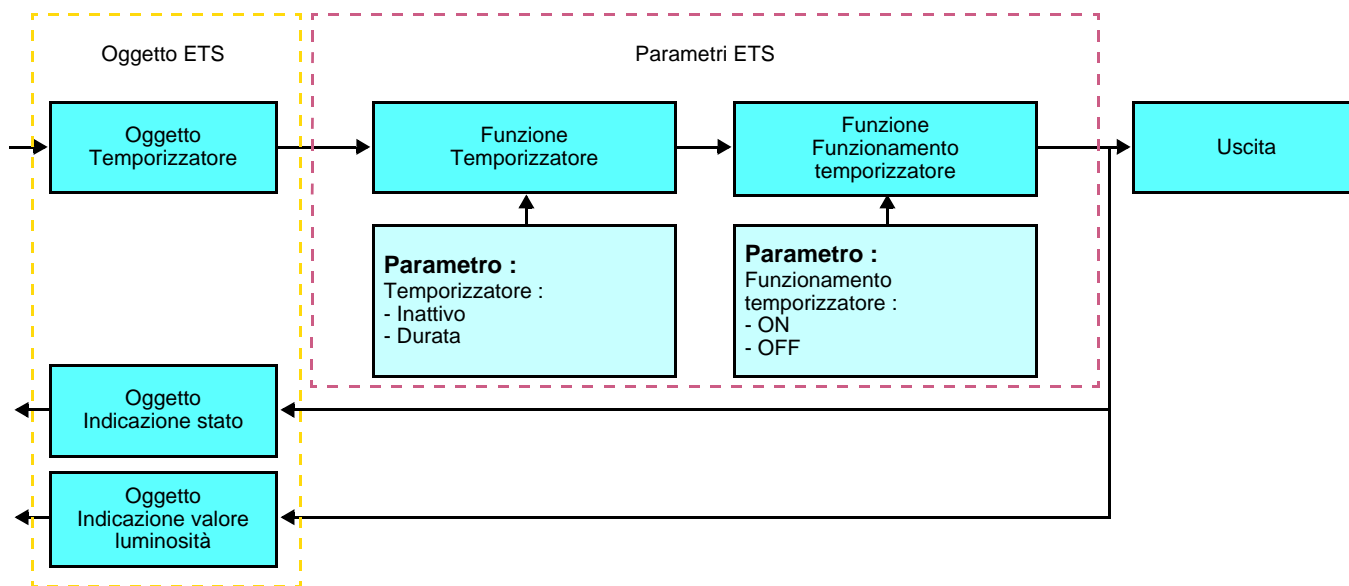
Oggetto ETS

Parametri ETS

Oggetto Temporizzatore

Funzione Temporizzatore

Funzione Funzionamento temporizzatore

Uscita

**Parametro :**
Temporizzatore :
- Inattivo
- Durata

**Parametro :**
Funzionamento temporizzatore :
- ON
- OFF

Oggetto Indicazione stato

Oggetto Indicazione valore luminosità